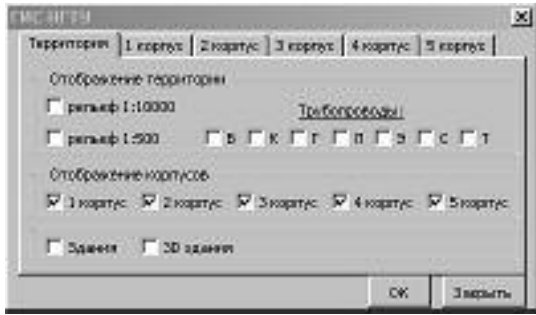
ГИС НГТУ

Территория | 1 корпус | 2 корпус | 3 корпус | 4 корпус | 5 корпус

Отображение территории

рельеф 1:10000

рельеф 1:500

Трубопроводы

Б К Г П Э С Т

Отображение корпусов

1 корпус 2 корпус 3 корпус 4 корпус 5 корпус

Здания 3D здания

ОК Закрыть